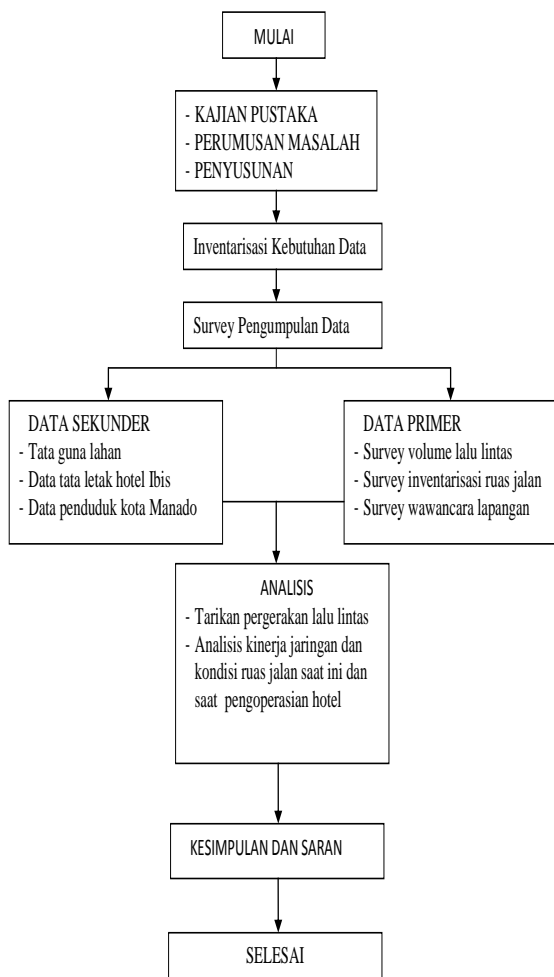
MULAI

- KAJIAN PUSTAKA
- PERUMUSAN MASALAH
- PENYUSUNAN

Inventarisasi Kebutuhan Data

Survey Pengumpulan Data

DATA SEKUNDER
- Tata guna lahan
- Data tata letak hotel Ibis
- Data penduduk kota Manado

DATA PRIMER
- Survey volume lalu lintas
- Survey inventarisasi ruas jalan
- Survey wawancara lapangan

ANALISIS
- Tarikan pergerakan lalu lintas
- Analisis kinerja jaringan dan kondisi ruas jalan saat ini dan saat pengoperasian hotel

KESIMPULAN DAN SARAN

SELESAI